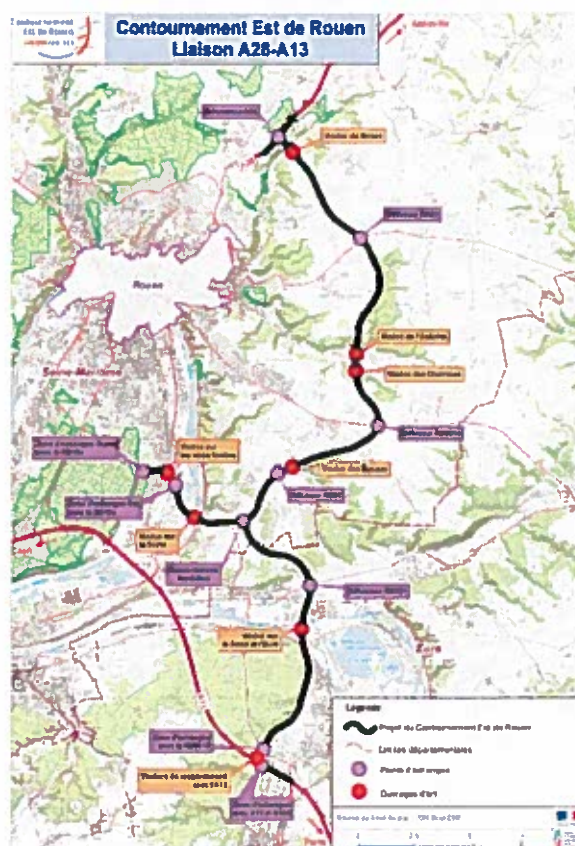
Contournement Est de Rouen
Liaison A28-A13

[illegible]

Rouen

Seine-Maritime

Viaduc du Robec

Viaduc de l'Aubette

Viaduc des Charrues

Viaduc du Becquet

Viaduc sur la Seine

Viaduc de l'Eure

Eure

Légende
Projet du Contournement Est de Rouen
Limites départementales
Points d'échanges
Ouvrages d'art

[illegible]